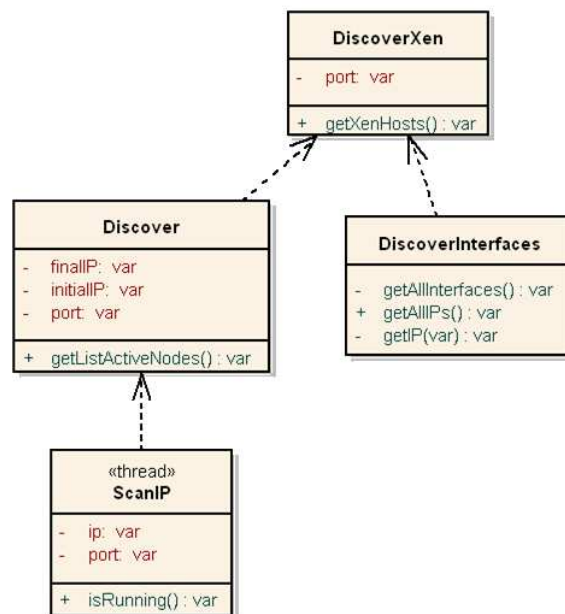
DiscoverXen

- port: var

+ getXenHosts() : var

Discover

- finalIP: var
- initialIP: var
- port: var

+ getListActiveNodes() : var

DiscoverInterfaces

- getAllInterfaces() : var
+ getAllIPs() : var
- getIP(var) : var

«thread»
ScanIP

- ip: var
- port: var

+ isRunning() : var